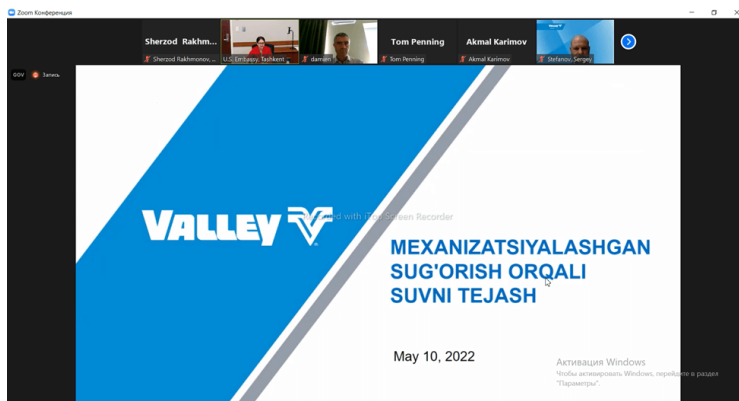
Zoom Конференция

Sherzod Rakhm...
Sherzod Rakhmonov, ...
U.S. Embassy Tashkent
damien
Tom Penning
Tom Penning
Akmal Karimov
Akmal Karimov
Stefanov, Sergey

GOV
Запись

VALLEY

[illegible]ed with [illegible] Screen Recorder

MEXANIZATSIYALASHGAN SUG'ORISH ORQALI SUVNI TEJASH

May 10, 2022

Активация Windows
Чтобы активировать Windows, перейдите в раздел "Параметры".